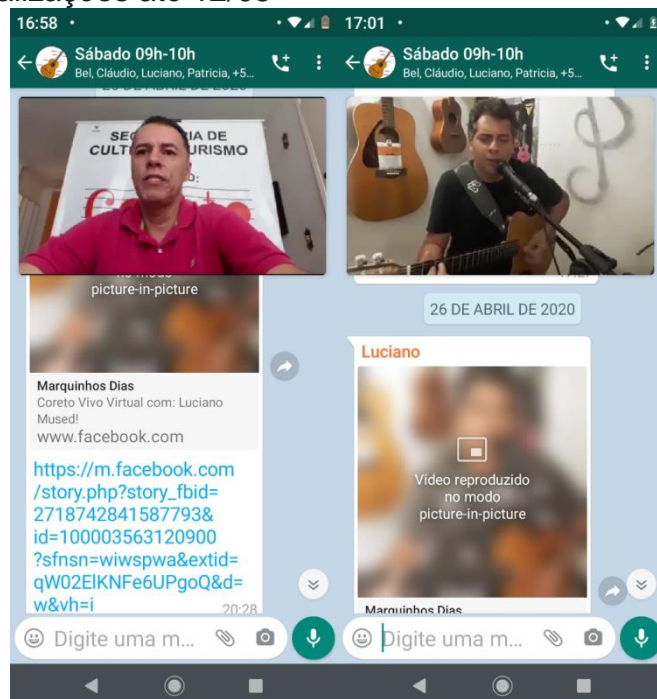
16:58 •

Sábado 09h-10h
Bel, Cláudio, Luciano, Patricia, +5...

SEC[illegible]RIA DE
CULT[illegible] TURISMO

no modo
picture-in-picture

Marquinhos Dias
Coreto Vivo Virtual com: Luciano Mused!
www.facebook.com

https://m.facebook.com/story.php?story_fbid=2718742841587793&id=100003563120900?sfnsn=wiwspwa&extid=qW02ElKNFe6UPgoQ&d=w&vh=i
20:28

Digite uma m...

17:01 •

Sábado 09h-10h
Bel, Cláudio, Luciano, Patricia, +5...

26 DE ABRIL DE 2020

Luciano

Vídeo reproduzido
no modo
picture-in-picture

Marquinhos Dias

Digite uma m...